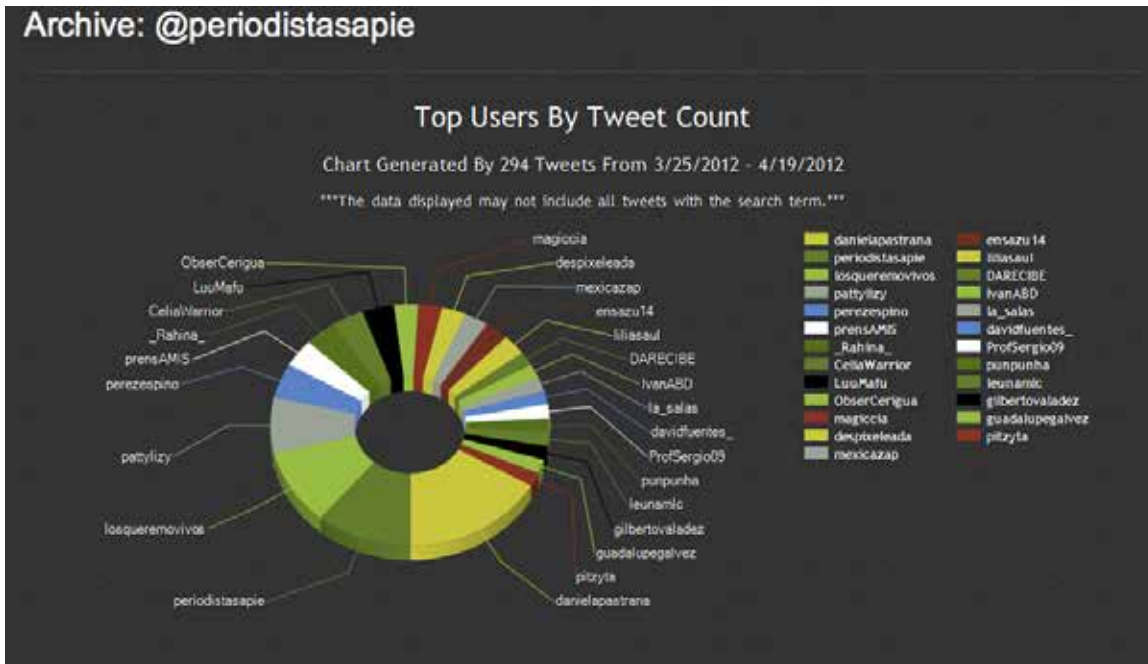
Archive: @periodistasapie

Top Users By Tweet Count

Chart Generated By 294 Tweets From 3/25/2012 - 4/19/2012

***The data displayed may not include all tweets with the search term.***

ObserCerigua
LuuMafu
CeliaWarrior
_Rahina_
prensAMIS
perezespino
pattylizy
losqueremovivos
periodistasapie
magiccia
despixeleada
mexicazap
ensazu14
liliasaul
DARECIBE
IvanABD
la_salas
davidfuentes_
ProfSergio09
punpunha
leunamic
gilbertovaladez
guadalupegalvez
pitzyta
danielapastrana

danielapastrana
periodistasapie
losqueremovivos
pattylizy
perezespino
prensAMIS
_Rahina_
CeliaWarrior
LuuMafu
ObserCerigua
magiccia
despixeleada
mexicazap
ensazu14
liliasaul
DARECIBE
IvanABD
la_salas
davidfuentes_
ProfSergio09
punpunha
leunamic
gilbertovaladez
guadalupegalvez
pitzyta